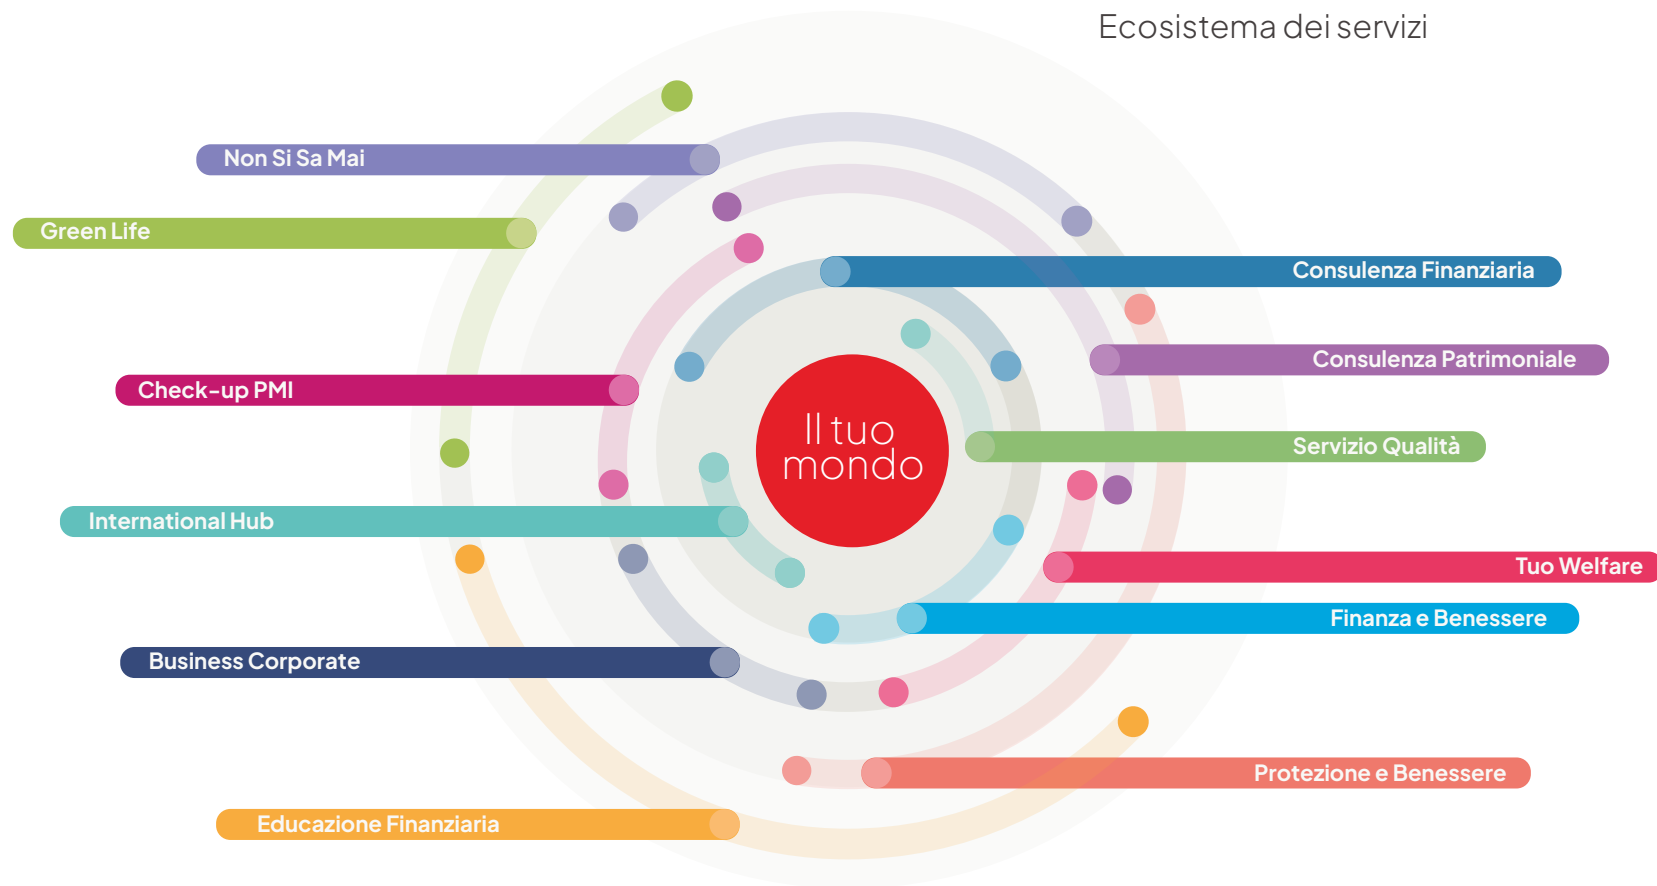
Ecosistema dei servizi

Non Si Sa Mai

Green Life

Consulenza Finanziaria

Consulenza Patrimoniale

Check-up PMI

Il tuo mondo

Servizio Qualità

International Hub

Tuo Welfare

Finanza e Benessere

Business Corporate

Protezione e Benessere

Educazione Finanziaria